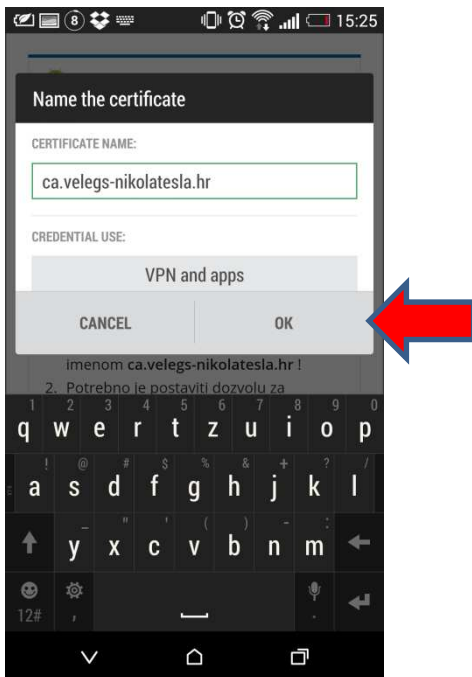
8 15:25

Name the certificate

CERTIFICATE NAME:

ca.velegs-nikolatesla.hr

CREDENTIAL USE:

VPN and apps

CANCEL OK

imenom **ca.velegs-nikolatesla.hr** !

2. Potrebno je postaviti dozvolu za

1 2 3 4 5 6 7 8 9 0
q w e r t z u i o p
! @ # $ % & + ? /
a s d f g h j k l
_ " ' ( ) - :
y x c v b n m
12# ,
.